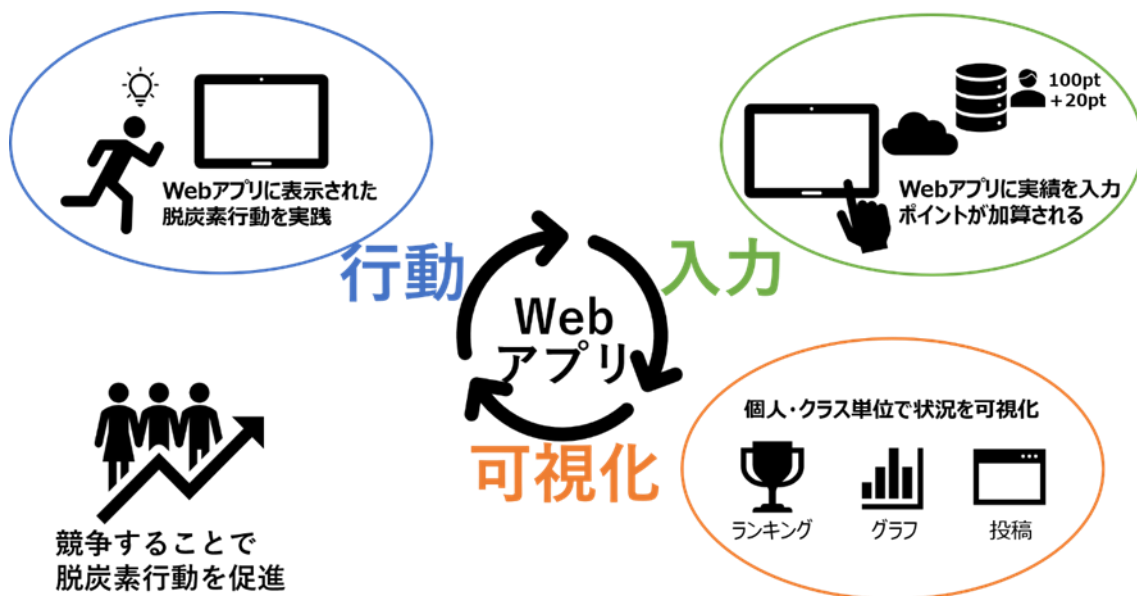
Webアプリに表示された
脱炭素行動を実践

100pt
+20pt

Webアプリに実績を入力
ポイントが加算される

行動

入力

Web
アプリ

可視化

個人・クラス単位で状況を可視化

ランキング

グラフ

投稿

競争することで
脱炭素行動を促進